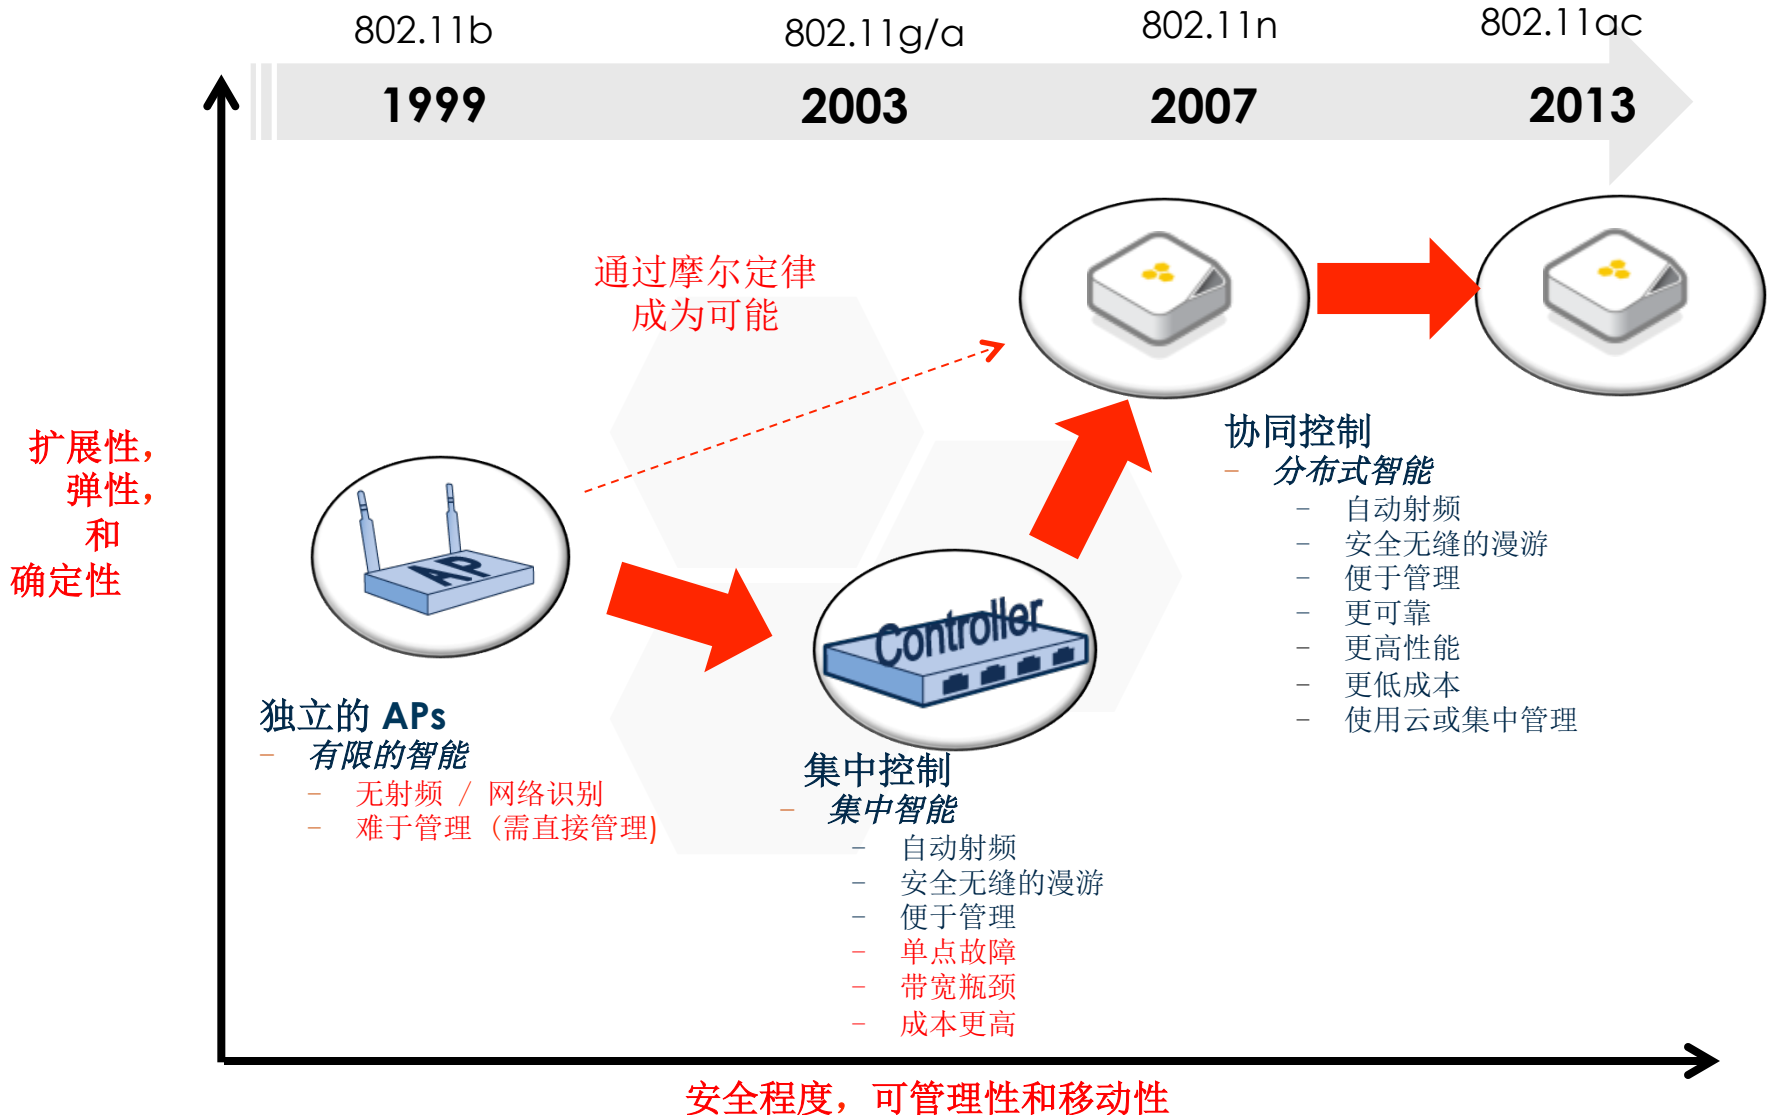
802.11b
802.11g/a
802.11n
802.11ac

1999
2003
2007
2013

扩展性，弹性，和确定性

通过摩尔定律成为可能

AP

独立的 APs
– 有限的智能
– 无射频 / 网络识别
– 难于管理（需直接管理）

Controller

集中控制
– 集中智能
– 自动射频
– 安全无缝的漫游
– 便于管理
– 单点故障
– 带宽瓶颈
– 成本更高

协同控制
– 分布式智能
– 自动射频
– 安全无缝的漫游
– 便于管理
– 更可靠
– 更高性能
– 更低成本
– 使用云或集中管理

安全程度，可管理性和移动性